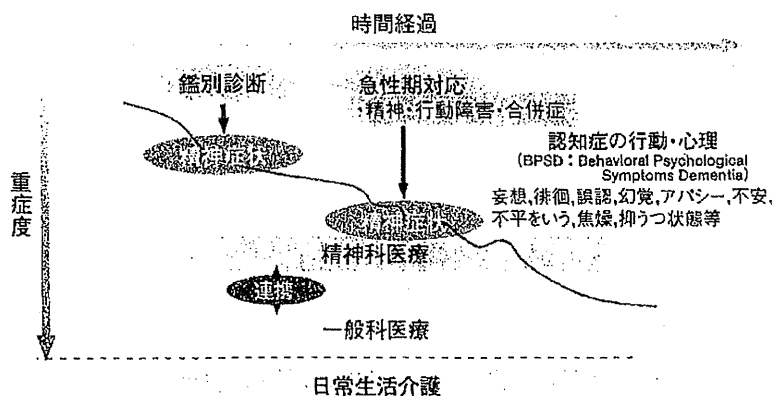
時間経過

鑑別診断

急性期対応
・精神・行動障害・合併症

精神症状

認知症の行動・心理
(BPSD：Behavioral Psychological Symptoms Dementia)
妄想,徘徊,誤認,幻覚,アパシー,不安,不平をいう,焦燥,抑うつ状態等

重症度

精神症状

精神科医療

連携

一般科医療

日常生活介護